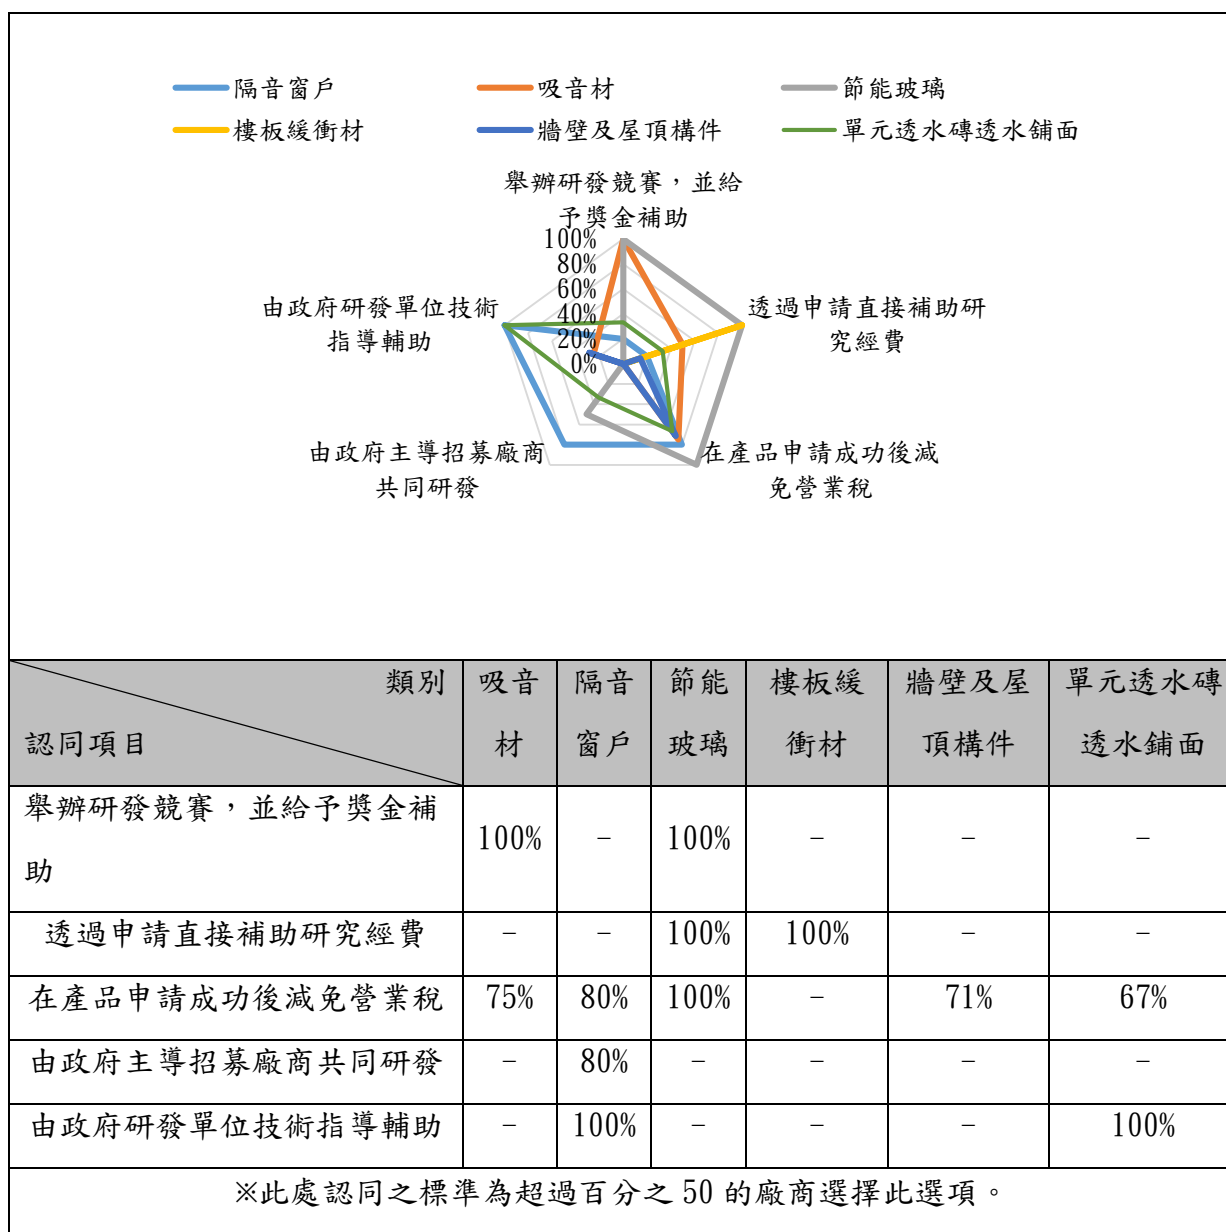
隔音窗戶　吸音材　節能玻璃
樓板緩衝材　牆壁及屋頂構件　單元透水磚透水鋪面

舉辦研發競賽，並給予獎金補助
100%
80%
60%
40%
20%
0%
透過申請直接補助研究經費
在產品申請成功後減免營業稅
由政府主導招募廠商共同研發
由政府研發單位技術指導輔助

| 類別 / 認同項目 | 吸音材 | 隔音窗戶 | 節能玻璃 | 樓板緩衝材 | 牆壁及屋頂構件 | 單元透水磚透水鋪面 |
|---|---|---|---|---|---|---|
| 舉辦研發競賽，並給予獎金補助 | 100% | – | 100% | – | – | – |
| 透過申請直接補助研究經費 | – | – | 100% | 100% | – | – |
| 在產品申請成功後減免營業稅 | 75% | 80% | 100% | – | 71% | 67% |
| 由政府主導招募廠商共同研發 | – | 80% | – | – | – | – |
| 由政府研發單位技術指導輔助 | – | 100% | – | – | – | 100% |

※此處認同之標準為超過百分之 50 的廠商選擇此選項。